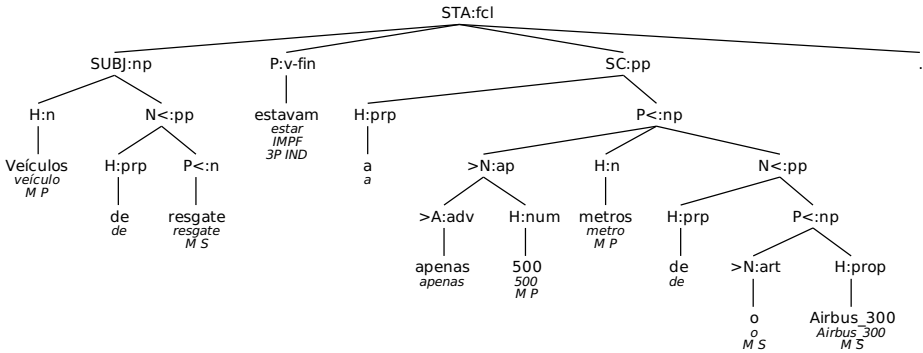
STA:fcl

SUBJ:np
H:n
Veículos
veículo
M P
N<:pp
H:prp
de
de
P<:n
resgate
resgate
M S

P:v-fin
estavam
estar
IMPF
3P IND

SC:pp
H:prp
a
a
P<:np
>N:ap
>A:adv
apenas
apenas
H:num
500
500
M P
H:n
metros
metro
M P
N<:pp
H:prp
de
de
P<:np
>N:art
o
o
M S
H:prop
Airbus_300
Airbus_300
M S

.